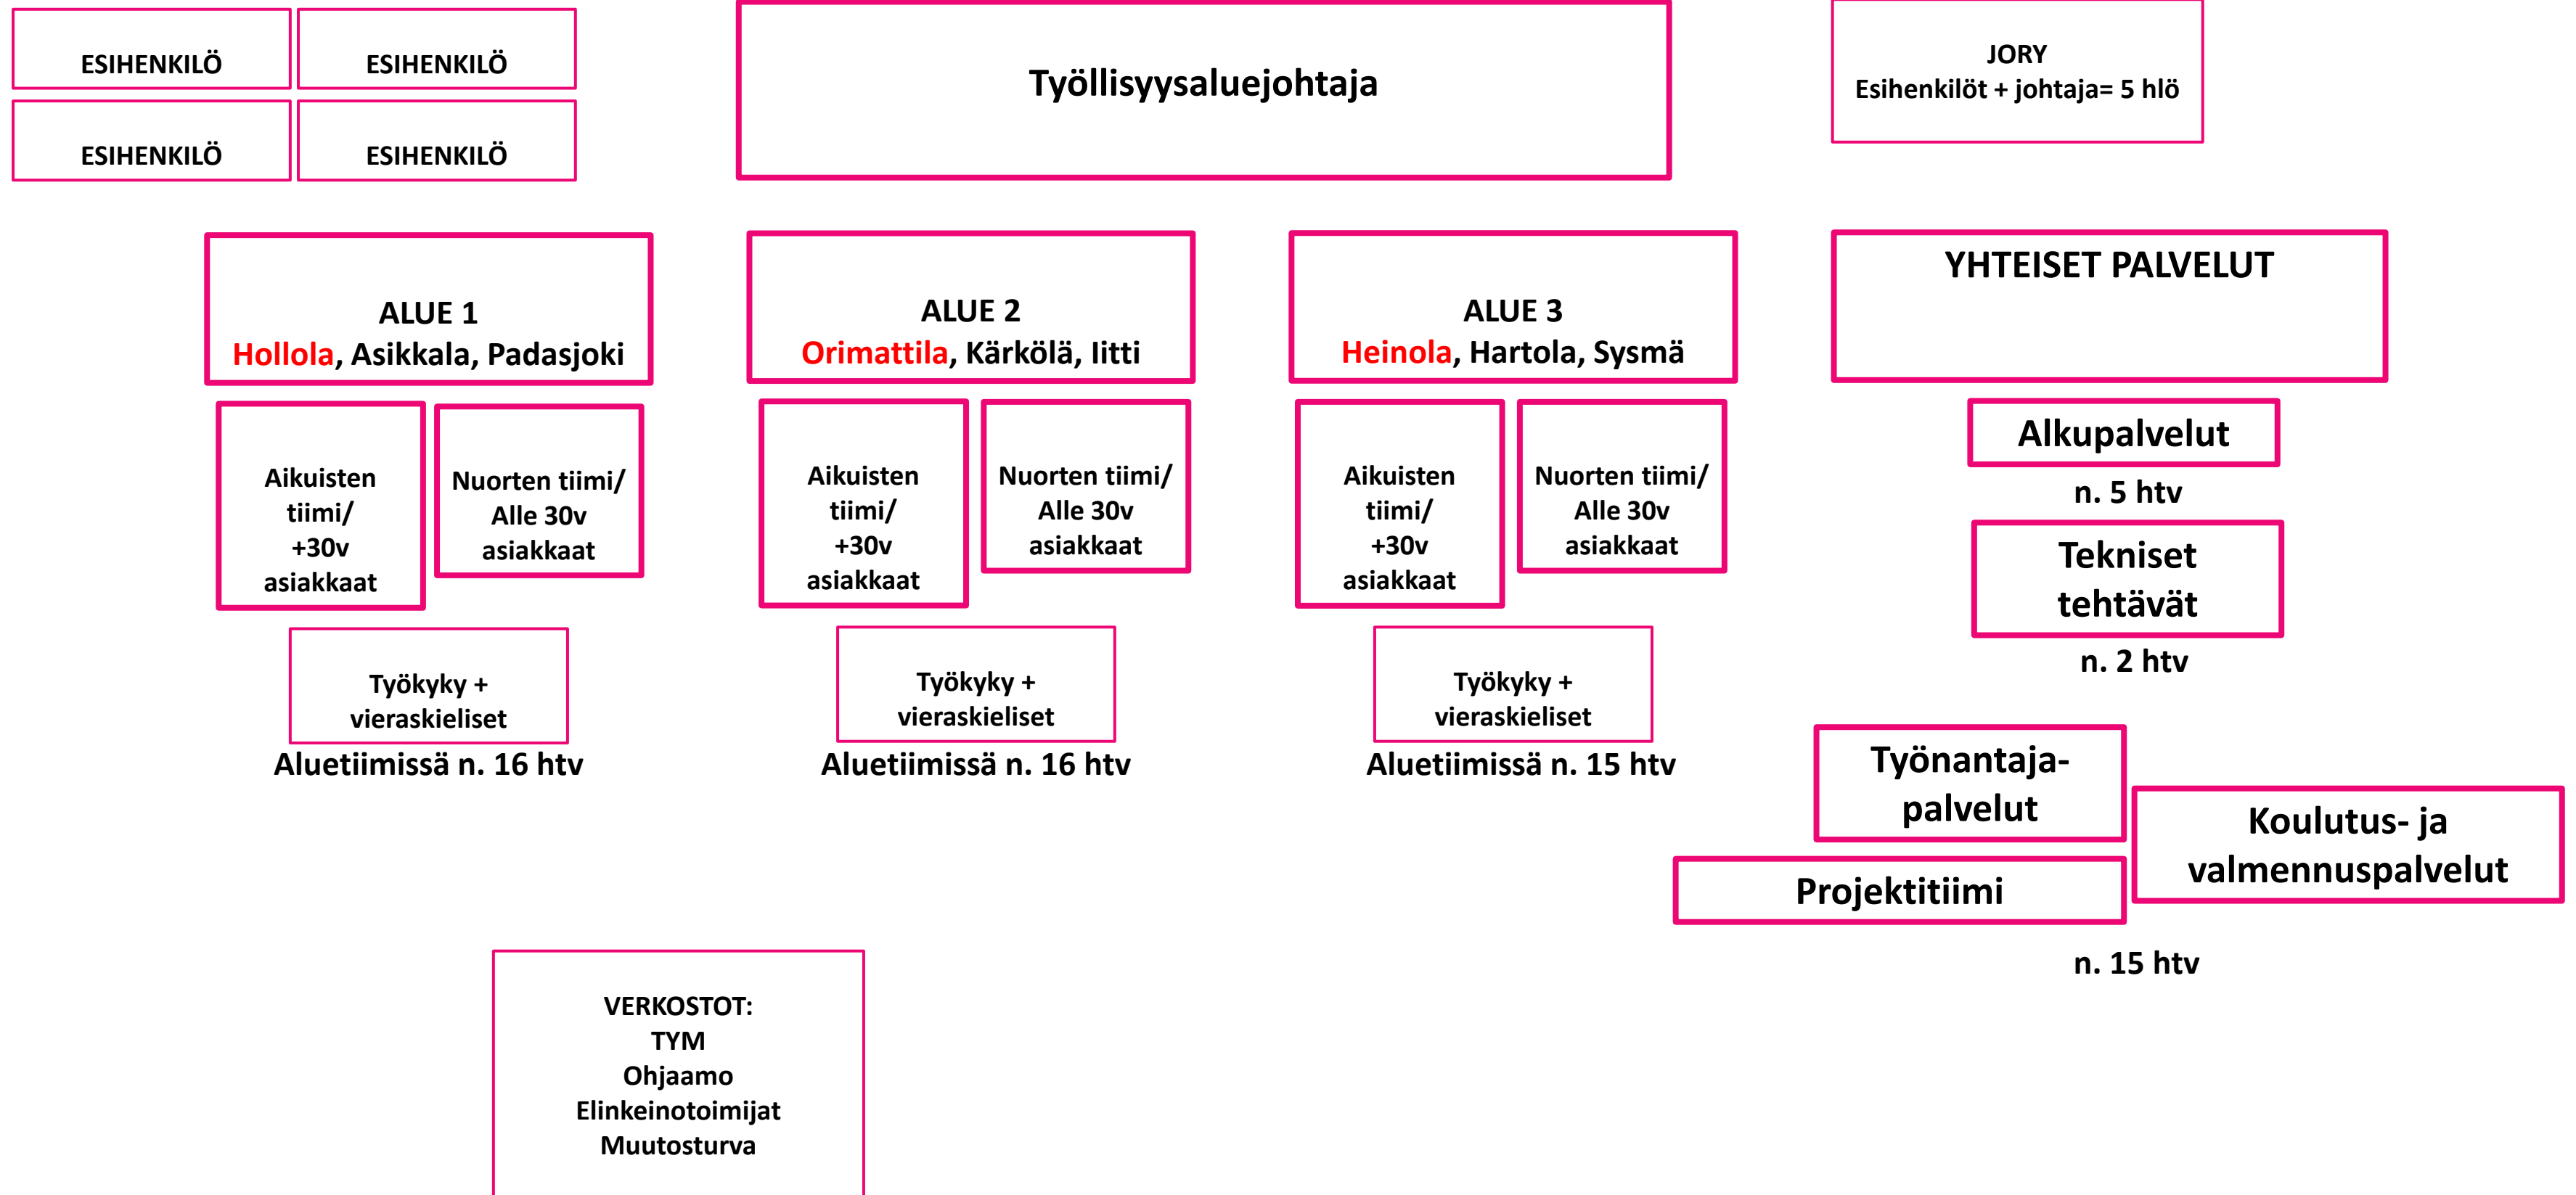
ESIHENKILÖ
ESIHENKILÖ
ESIHENKILÖ
ESIHENKILÖ

Työllisyysaluejohtaja

JORY
Esihenkilöt + johtaja= 5 hlö

ALUE 1
Hollola, Asikkala, Padasjoki

Aikuisten tiimi/ +30v asiakkaat

Nuorten tiimi/ Alle 30v asiakkaat

Työkyky + vieraskieliset

Aluetiimissä n. 16 htv

ALUE 2
Orimattila, Kärkölä, Iitti

Aikuisten tiimi/ +30v asiakkaat

Nuorten tiimi/ Alle 30v asiakkaat

Työkyky + vieraskieliset

Aluetiimissä n. 16 htv

ALUE 3
Heinola, Hartola, Sysmä

Aikuisten tiimi/ +30v asiakkaat

Nuorten tiimi/ Alle 30v asiakkaat

Työkyky + vieraskieliset

Aluetiimissä n. 15 htv

YHTEISET PALVELUT

Alkupalvelut
n. 5 htv

Tekniset tehtävät
n. 2 htv

Työnantaja-palvelut

Koulutus- ja valmennuspalvelut

Projektitiimi

n. 15 htv

VERKOSTOT:
TYM
Ohjaamo
Elinkeinotoimijat
Muutosturva